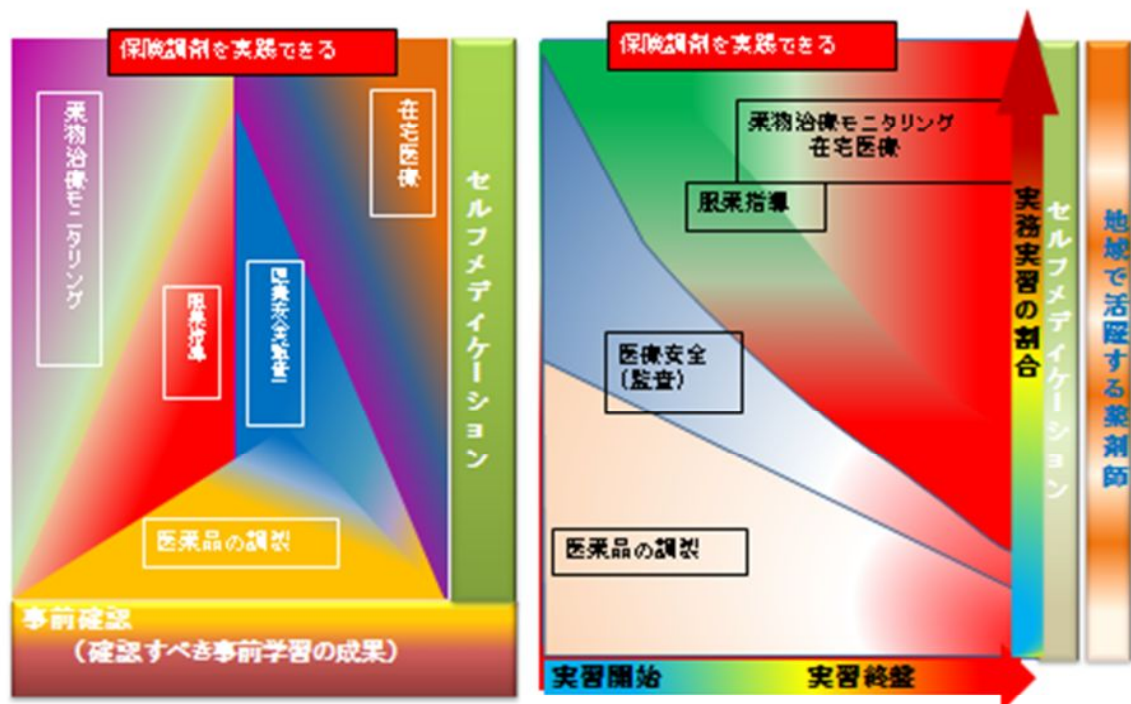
保険調剤を実践できる

薬物治療モニタリング

在宅医療

服薬指導

医療安全(監査)

セルフメディケーション

医薬品の調製

事前確認
（確認すべき事前学習の成果）

保険調剤を実践できる

薬物治療モニタリング
在宅医療

服薬指導

医療安全
(監査)

医薬品の調製

実務実習の割合

セルフメディケーション

地域で活躍する薬剤師

実習開始

実習終盤